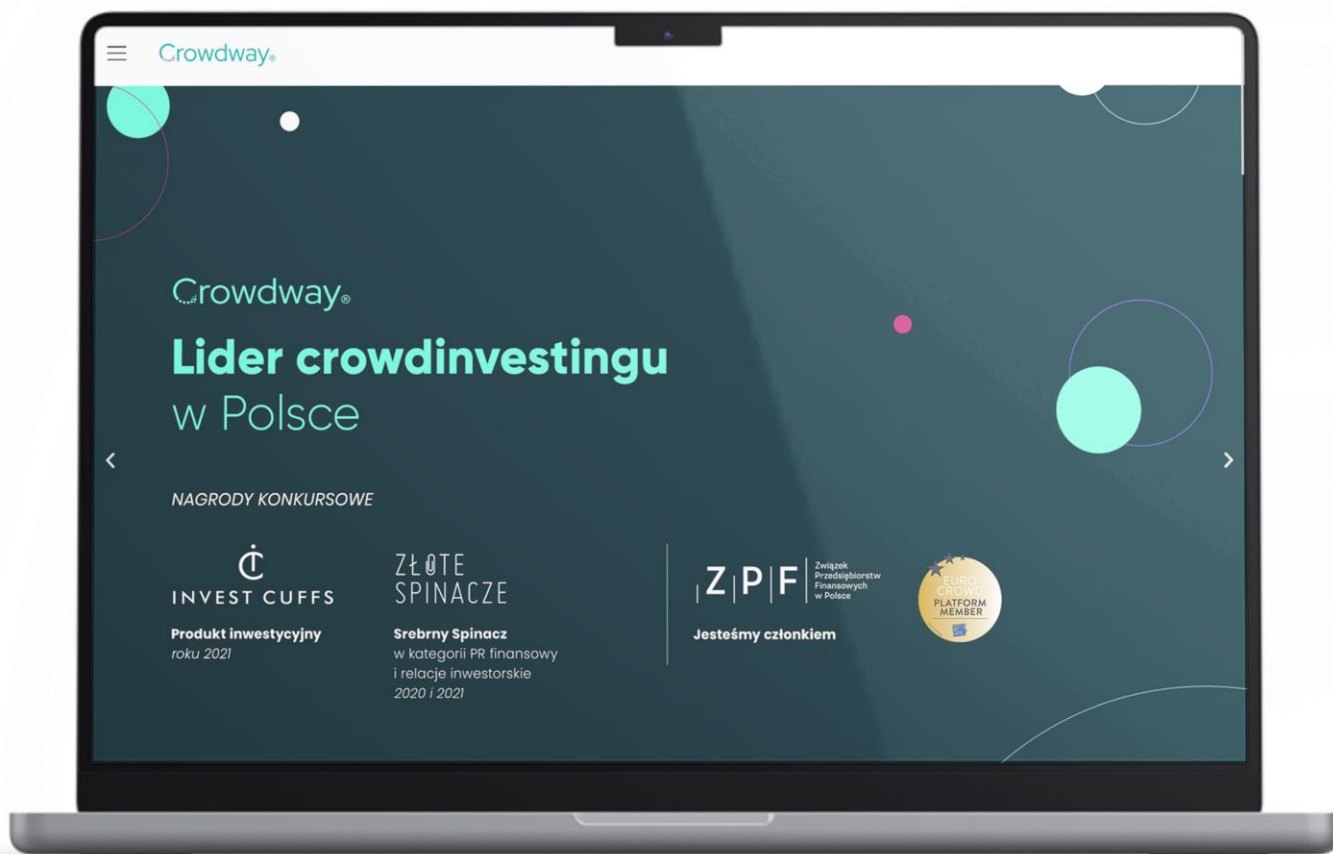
Crowdway®

Crowdway®

Lider crowdinvestingu w Polsce

NAGRODY KONKURSOWE

INVEST CUFFS

Produkt inwestycyjny
roku 2021

ZŁOTE SPINACZE

Srebrny Spinacz
w kategorii PR finansowy i relacje inwestorskie
2020 i 2021

ZPF Związek Przedsiębiorstw Finansowych w Polsce

Jesteśmy członkiem

EURO CROWD PLATFORM MEMBER